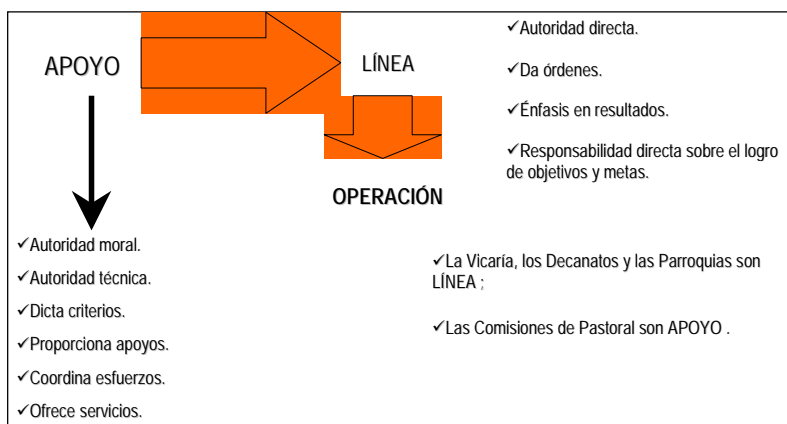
APOYO

LÍNEA

OPERACIÓN

✓Autoridad directa.

✓Da órdenes.

✓Énfasis en resultados.

✓Responsabilidad directa sobre el logro de objetivos y metas.

✓Autoridad moral.

✓Autoridad técnica.

✓Dicta criterios.

✓Proporciona apoyos.

✓Coordina esfuerzos.

✓Ofrece servicios.

✓La Vicaría, los Decanatos y las Parroquias son LÍNEA ;

✓Las Comisiones de Pastoral son APOYO .